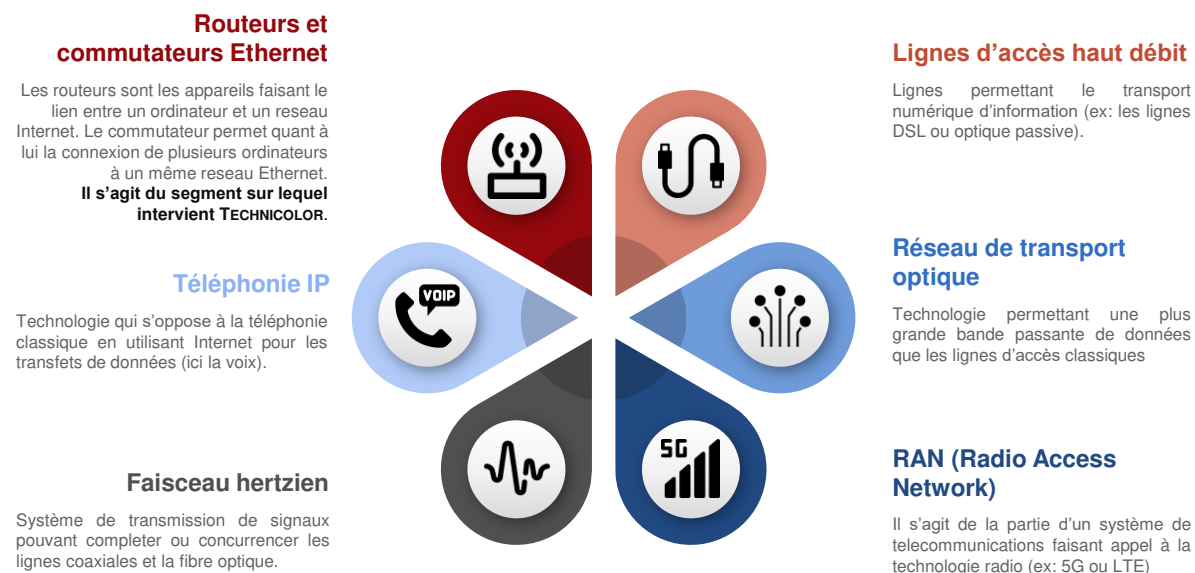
Routeurs et commutateurs Ethernet

Les routeurs sont les appareils faisant le lien entre un ordinateur et un reseau Internet. Le commutateur permet quant à lui la connexion de plusieurs ordinateurs à un même reseau Ethernet. **Il s'agit du segment sur lequel intervient TECHNICOLOR**.

Téléphonie IP

Technologie qui s'oppose à la téléphonie classique en utilisant Internet pour les transfets de données (ici la voix).

Faisceau hertzien

Système de transmission de signaux pouvant completer ou concurrencer les lignes coaxiales et la fibre optique.

VOIP

5G

Lignes d'accès haut débit

Lignes permettant le transport numérique d'information (ex: les lignes DSL ou optique passive).

Réseau de transport optique

Technologie permettant une plus grande bande passante de données que les lignes d'accès classiques

RAN (Radio Access Network)

Il s'agit de la partie d'un système de telecommunications faisant appel à la technologie radio (ex: 5G ou LTE)